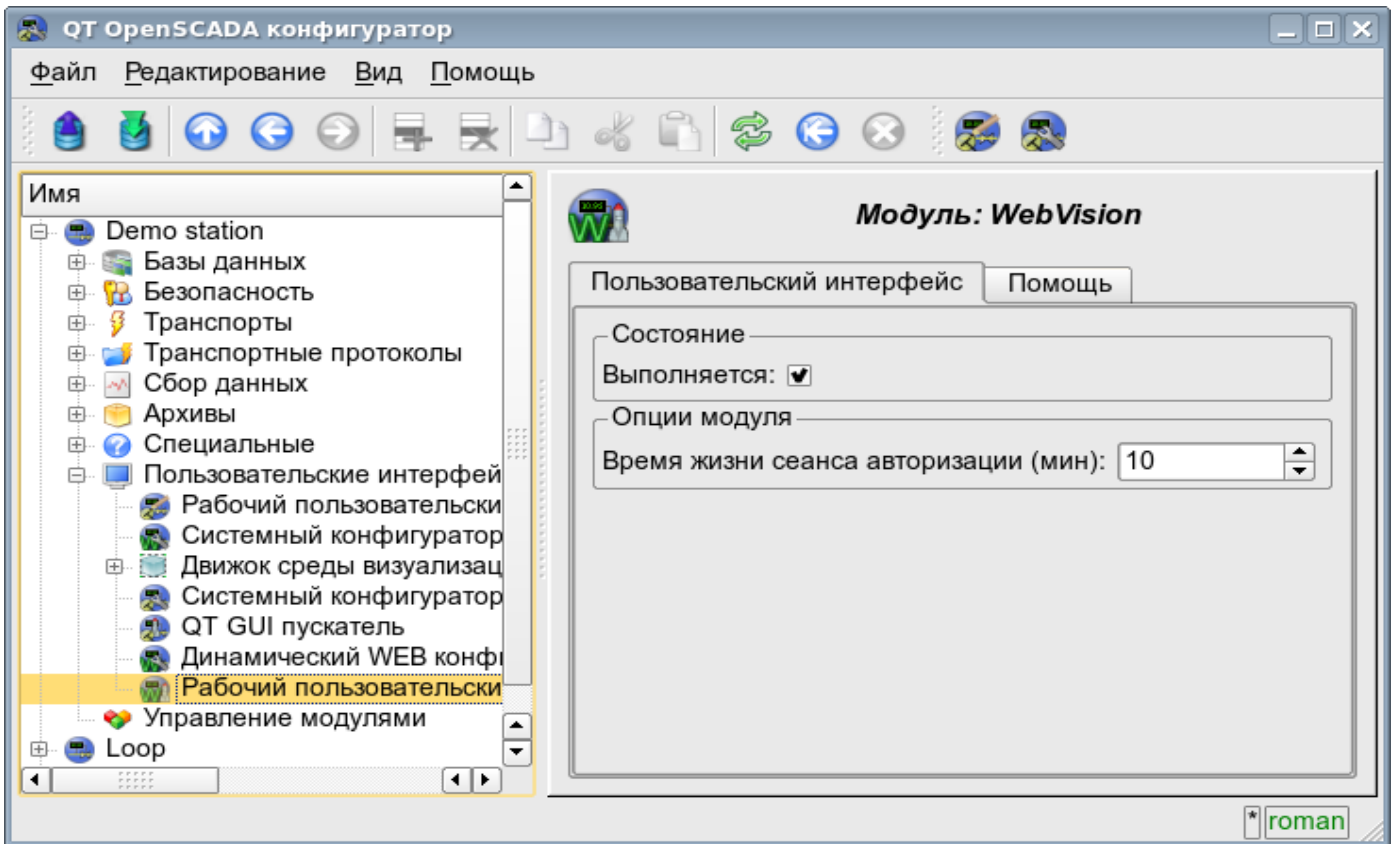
QT OpenSCADA конфигуратор

Файл Редактирование Вид Помощь

Имя
Demo station
Базы данных
Безопасность
Транспорты
Транспортные протоколы
Сбор данных
Архивы
Специальные
Пользовательские интерфей
Рабочий пользовательски
Системный конфигуратор
Движок среды визуализац
Системный конфигуратор
QT GUI пускатель
Динамический WEB конф
Рабочий пользовательски
Управление модулями
Loop

Модуль: WebVision

Пользовательский интерфейс
Помощь

Состояние
Выполняется:

Опции модуля
Время жизни сеанса авторизации (мин): 10

*
roman